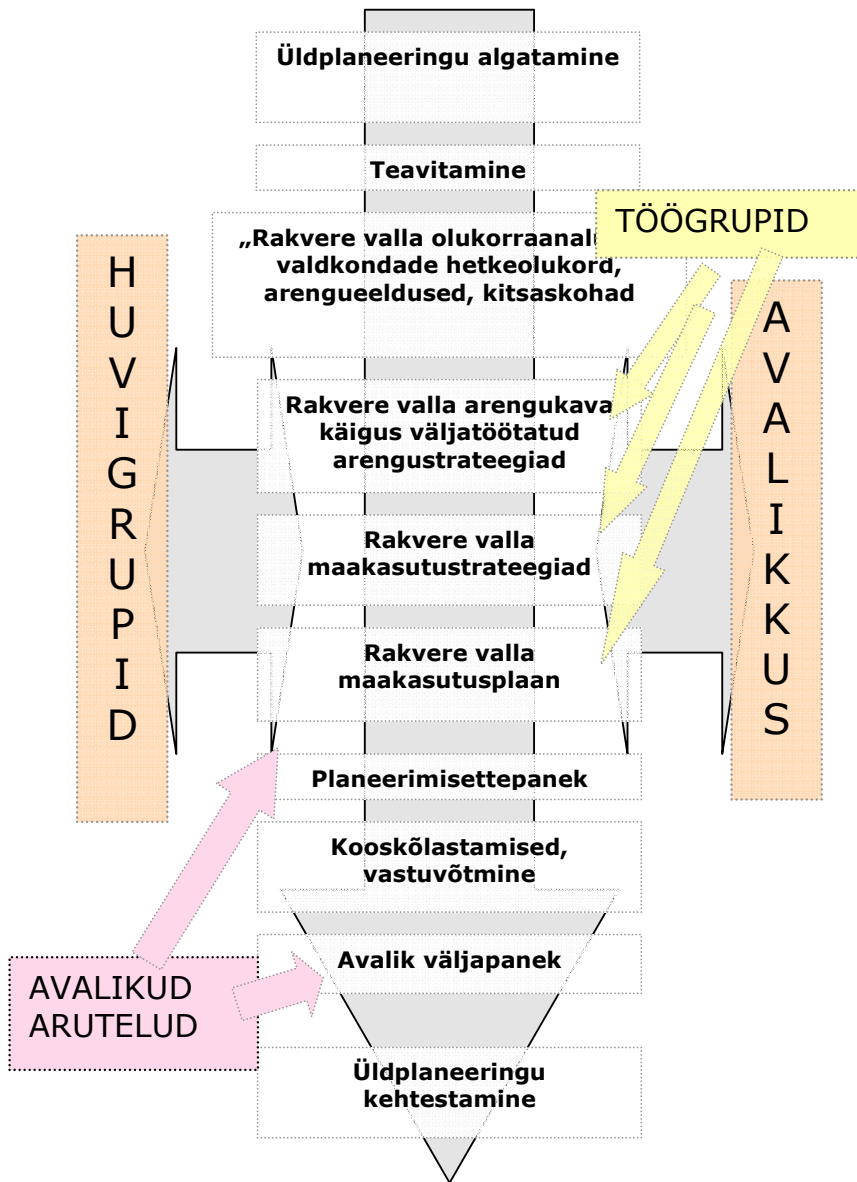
Üldplaneeringu algatamine

Teavitamine

TÖÖGRUPID

„Rakvere valla olukorraanal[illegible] valdkondade hetkeolukord, arengueeldused, kitsaskohad

HUVIGRUPID

AVALIKKUS

Rakvere valla arengukava käigus väljatöötatud arengustrateegiad

Rakvere valla maakasutustrateegiad

Rakvere valla maakasutusplaan

Planeerimisettepanek

Kooskõlastamised, vastuvõtmine

Avalik väljapanek

AVALIKUD ARUTELUD

Üldplaneeringu kehtestamine